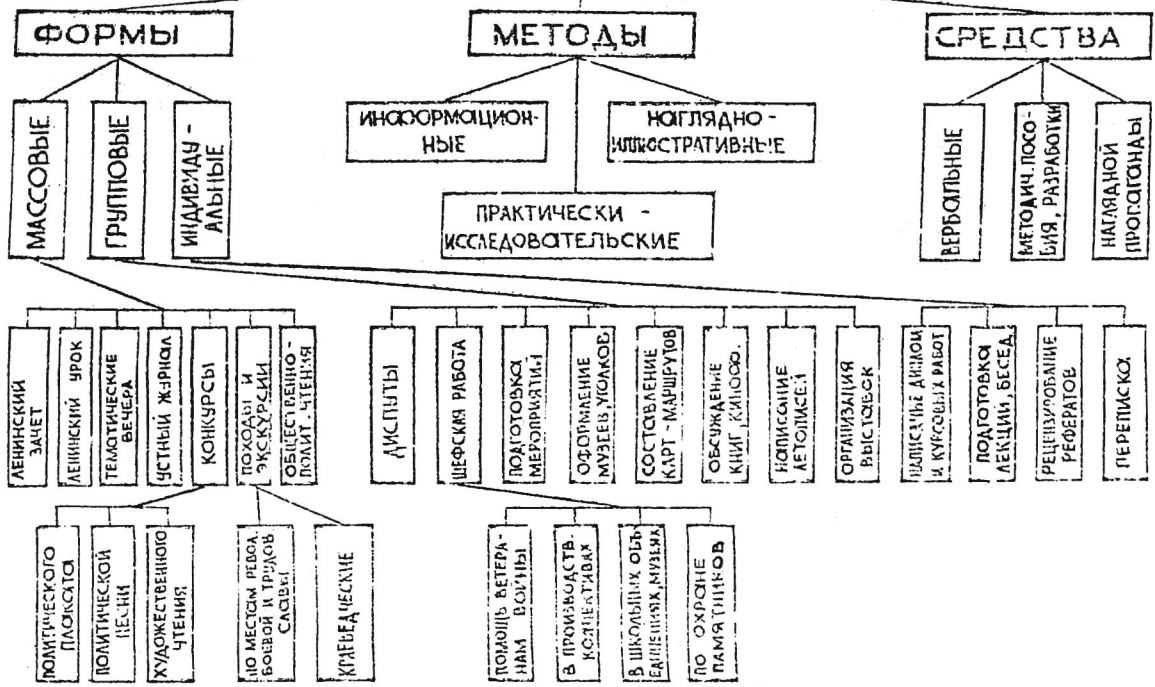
ФОРМЫ

МЕТОДЫ

СРЕДСТВА

МАССОВЫЕ

ГРУППОВЫЕ

ИНДИВИДУАЛЬНЫЕ

ИНФОРМАЦИОННЫЕ

НАГЛЯДНО-ИЛЛЮСТРАТИВНЫЕ

ПРАКТИЧЕСКИ - ИССЛЕДОВАТЕЛЬСКИЕ

ВЕРБАЛЬНЫЕ

МЕТОДИЧ. ПОСОБИЯ, РАЗРАБОТКИ

НАГЛЯДНОЙ ПРОПАГАНДЫ

ЛЕНИНСКИЙ ЗАЧЕТ

ЛЕНИНСКИЙ УРОК

ТЕМАТИЧЕСКИЕ ВЕЧЕРА

УСТНЫЙ ЖУРНАЛ

КОНКУРСЫ

ПОХОДЫ И ЭКСКУРСИИ

ОБЩЕСТВЕННО-ПОЛИТ. ЧТЕНИЯ

ДИСПУТЫ

ШЕФСКАЯ РАБОТА

ПОДГОТОВКА МЕРОПРИЯТИЙ

ОФОРМЛЕНИЕ МУЗЕЕВ, УГОЛКОВ

СОСТАВЛЕНИЕ КАРТ-МАРШРУТОВ

ОБСУЖДЕНИЕ КНИГ, КИНОФ.

НАПИСАНИЕ ЛЕТОПИСЕЙ

ОРГАНИЗАЦИЯ ВЫСТАВОК

НАПИСАНИЕ ДИПЛОМ. И КУРСОВЫХ РАБОТ

ПОДГОТОВКА ЛЕКЦИЙ, БЕСЕД

РЕЦЕНЗИРОВАНИЕ РЕФЕРАТОВ

ПЕРЕПИСКА

ПОЛИТИЧЕСКОГО ПЛАКАТА

ПОЛИТИЧЕСКОЙ ПЕСНИ

ХУДОЖЕСТВЕННОГО ЧТЕНИЯ

ПО МЕСТАМ РЕВОЛ. БОЕВОЙ И ТРУДОВ. СЛАВЫ

КРАЕВЕДЧЕСКИЕ

ПОМОЩЬ ВЕТЕРАНАМ ВОЙНЫ

В ПРОИЗВОДСТВ. КОЛЛЕКТИВАХ

В ШКОЛЬНЫХ ОБЪЕДИНЕНИЯХ, МУЗЕЯХ

ПО ОХРАНЕ ПАМЯТНИКОВ